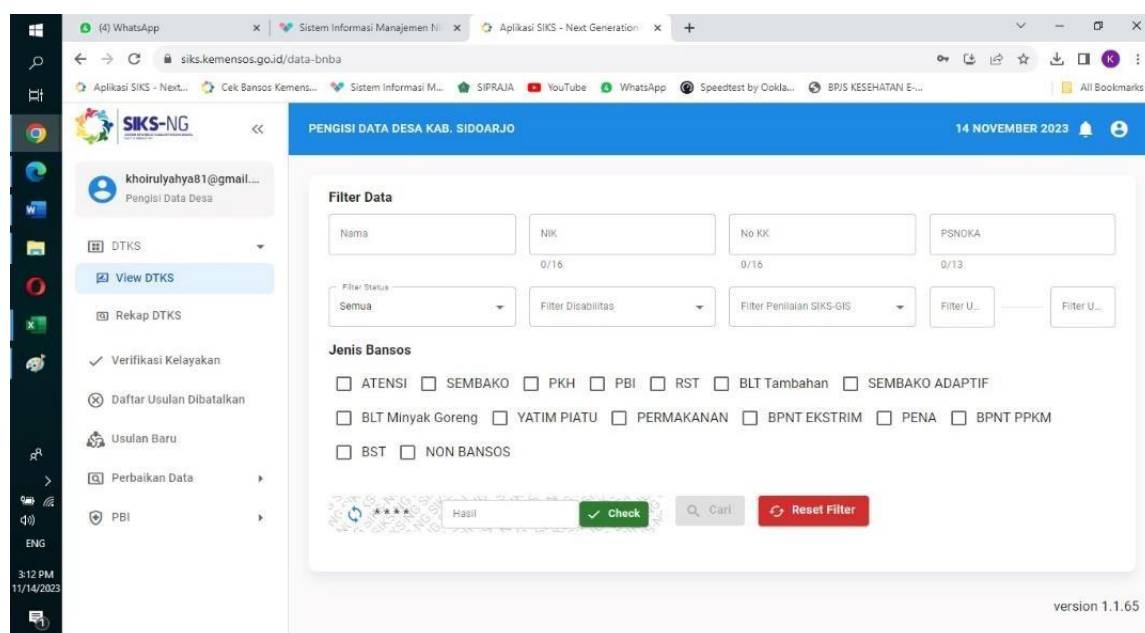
(4) WhatsApp
Sistem Informasi Manajemen N
Aplikasi SIKS - Next Generation
siks.kemensos.go.id/data-bnba
Aplikasi SIKS - Next... Cek Bansos Kemens... Sistem Informasi M... SIPRAJA YouTube WhatsApp Speedtest by Ookla... BPJS KESEHATAN E-...
All Bookmarks

SIKS-NG
PENGISI DATA DESA KAB. SIDOARJO
14 NOVEMBER 2023

khoirulyahya81@gmail....
Pengisi Data Desa

DTKS
View DTKS
Rekap DTKS
Verifikasi Kelayakan
Daftar Usulan Dibatalkan
Usulan Baru
Perbaikan Data
PBI

Filter Data
Nama
NIK
0/16
No KK
0/16
PSNOKA
0/13
Filter Status
Semua
Filter Disabilitas
Filter Penilaian SIKS-GIS
Filter U...
Filter U...

Jenis Bansos
ATENSI SEMBAKO PKH PBI RST BLT Tambahan SEMBAKO ADAPTIF
BLT Minyak Goreng YATIM PIATU PERMAKANAN BPNT EKSTRIM PENA BPNT PPKM
BST NON BANSOS

****
Hasil
Check
Cari
Reset Filter

version 1.1.65

ENG
3:12 PM
11/14/2023